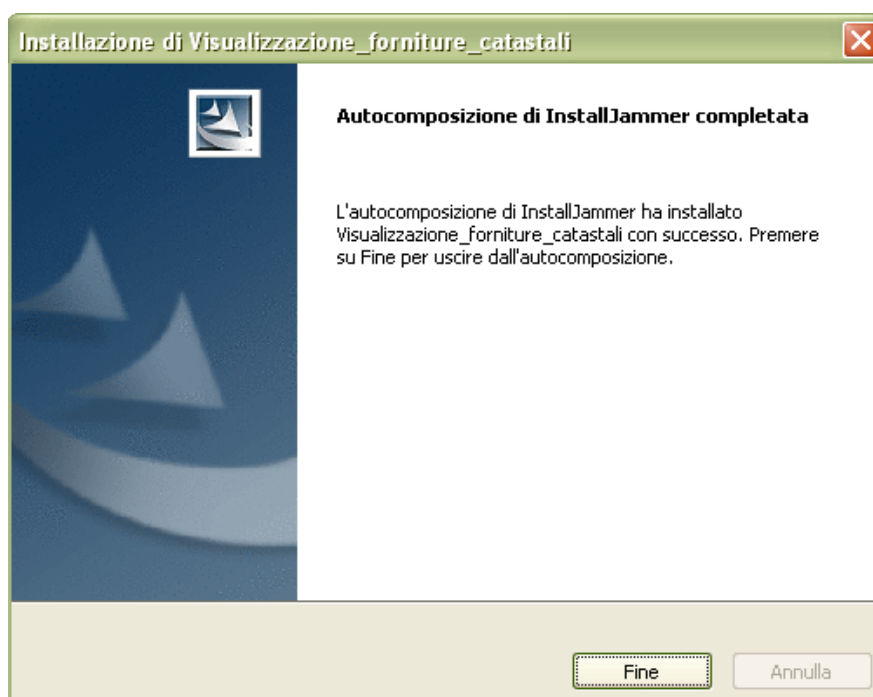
Installazione di Visualizzazione_forniture_catastali

Autocomposizione di InstallJammer completata

L'autocomposizione di InstallJammer ha installato Visualizzazione_forniture_catastali con successo. Premere su Fine per uscire dall'autocomposizione.

Fine

Annulla